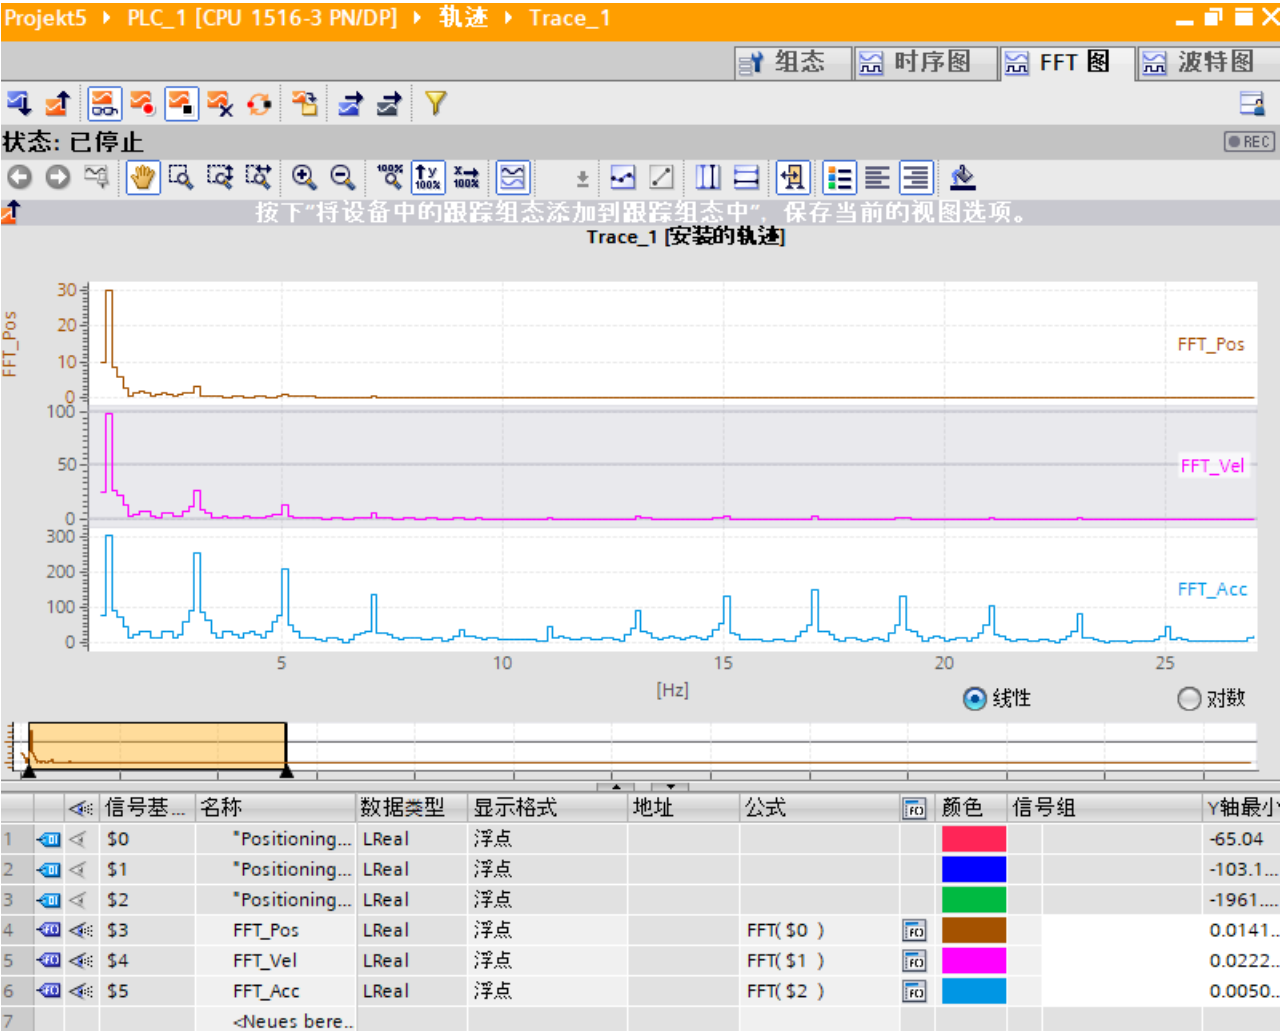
Projekt5 ▸ PLC_1 [CPU 1516-3 PN/DP] ▸ 轨迹 ▸ Trace_1

组态 时序图 FFT 图 波特图

状态: 已停止

REC

按下"将设备中的跟踪组态添加到跟踪组态中"，保存当前的视图选项。

Trace_1 [安装的轨迹]

FFT_Pos

30
20
10
0
100
50
0
300
200
100
0

FFT_Pos

FFT_Vel

FFT_Acc

5 10 15 20 25

[Hz]

线性 对数

| | | | 信号基... | 名称 | 数据类型 | 显示格式 | 地址 | 公式 | | 颜色 | 信号组 | Y轴最小 |
|---|---|---|---|---|---|---|---|---|---|---|---|---|
| 1 | | | $0 | "Positioning... | LReal | 浮点 | | | | | | -65.04 |
| 2 | | | $1 | "Positioning... | LReal | 浮点 | | | | | | -103.1... |
| 3 | | | $2 | "Positioning... | LReal | 浮点 | | | | | | -1961.... |
| 4 | | | $3 | FFT_Pos | LReal | 浮点 | | FFT( $0 ) | | | | 0.0141... |
| 5 | | | $4 | FFT_Vel | LReal | 浮点 | | FFT( $1 ) | | | | 0.0222... |
| 6 | | | $5 | FFT_Acc | LReal | 浮点 | | FFT( $2 ) | | | | 0.0050... |
| 7 | | | | <Neues bere... | | | | | | | | |